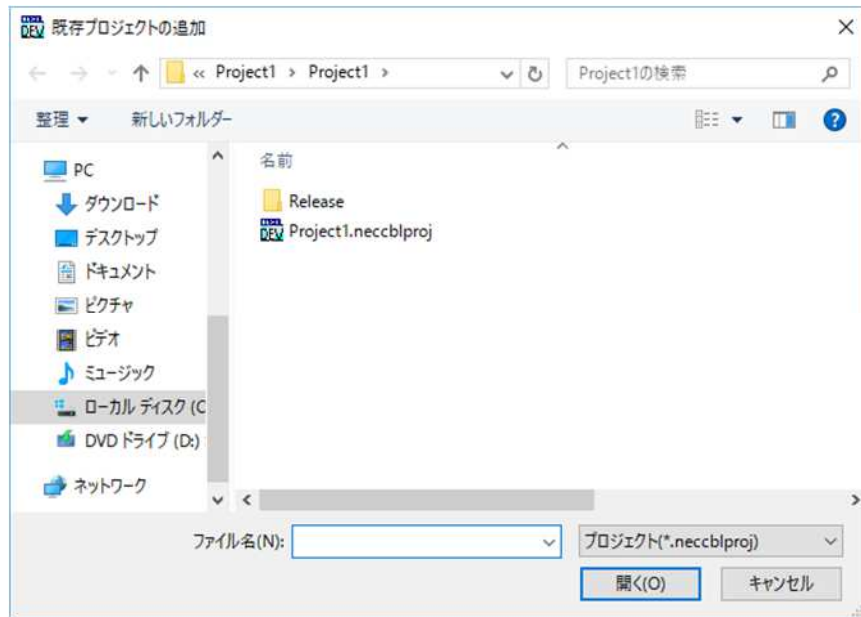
既存プロジェクトの追加
×
« Project1 › Project1 ›
Project1の検索
整理 ▾
新しいフォルダー
PC
ダウンロード
デスクトップ
ドキュメント
ピクチャ
ビデオ
ミュージック
ローカル ディスク (C
DVD ドライブ (D:)
ネットワーク
名前
Release
Project1.neccblproj
ファイル名(N):
プロジェクト(*.neccblproj)
開く(O)
キャンセル